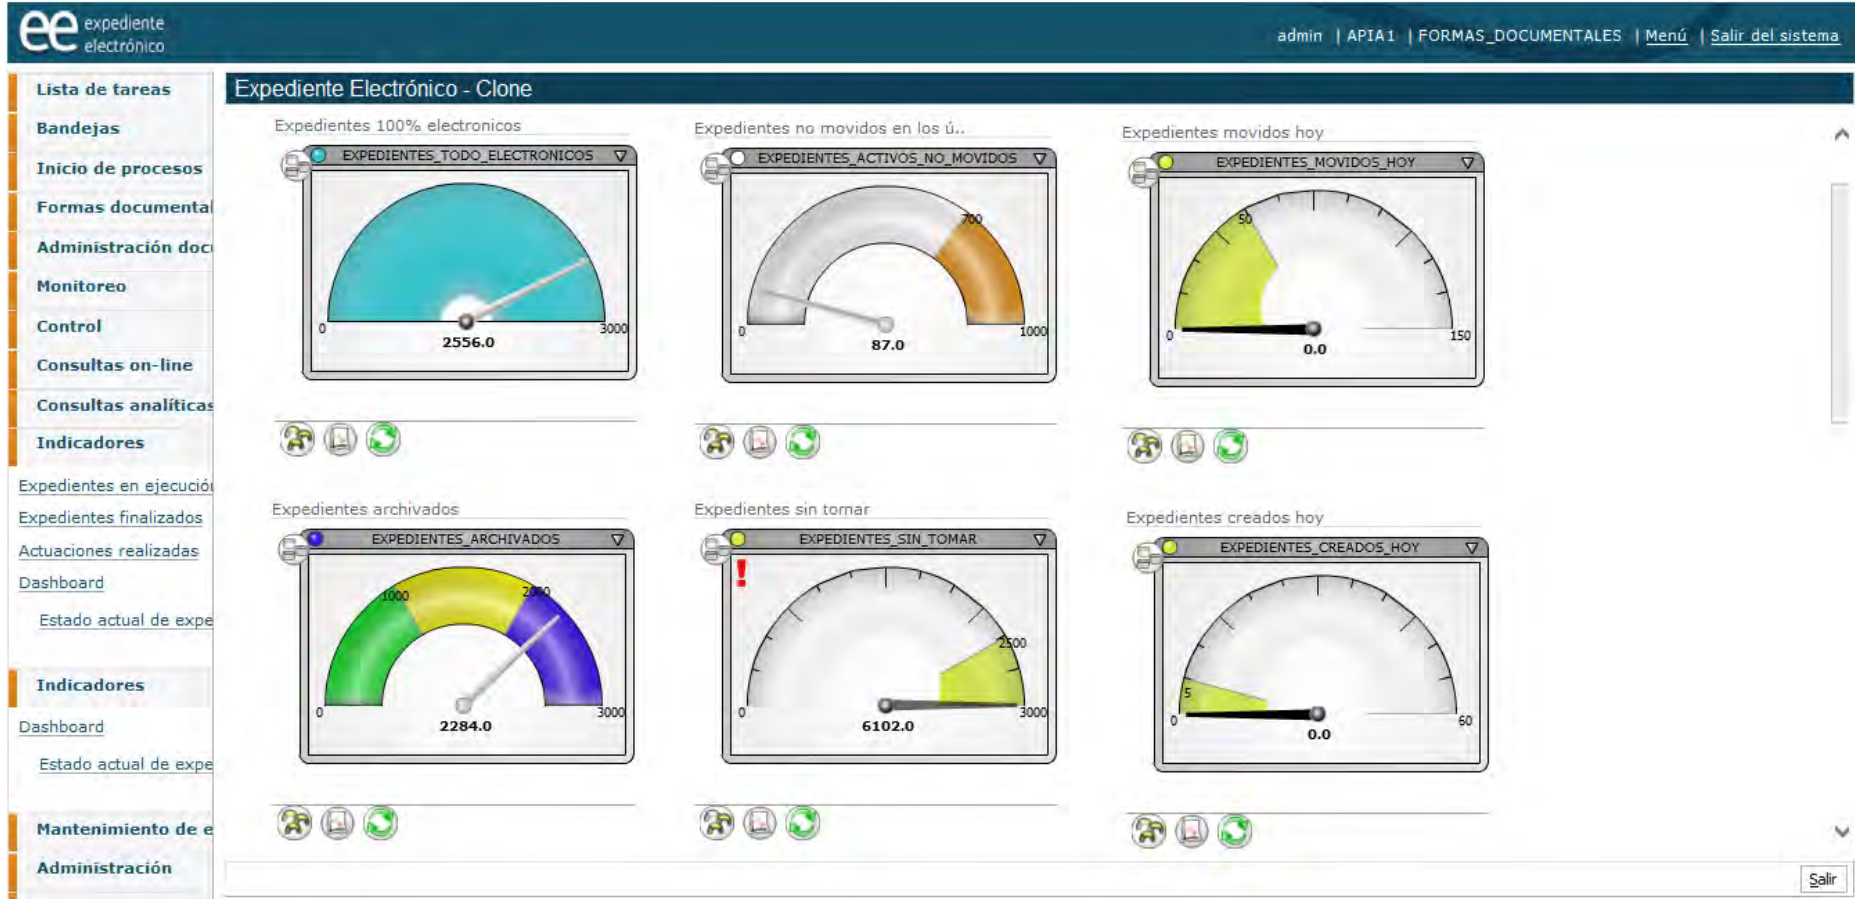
ee expediente electrónico

admin | APIA1 | FORMAS_DOCUMENTALES | Menú | Salir del sistema

Lista de tareas
Bandejas
Inicio de procesos
Formas documental
Administración doc
Monitoreo
Control
Consultas on-line
Consultas analíticas
Indicadores
Expedientes en ejecució
Expedientes finalizados
Actuaciones realizadas
Dashboard
Estado actual de expe
Indicadores
Dashboard
Estado actual de expe
Mantenimiento de e
Administración

Expediente Electrónico - Clone

Expedientes 100% electronicos
EXPEDIENTES_TODO_ELECTRONICOS
0
3000
2556.0

Expedientes no movidos en los ú..
EXPEDIENTES_ACTIVOS_NO_MOVIDOS
700
0
1000
87.0

Expedientes movidos hoy
EXPEDIENTES_MOVIDOS_HOY
50
0
150
0.0

Expedientes archivados
EXPEDIENTES_ARCHIVADOS
1000
2000
0
3000
2284.0

Expedientes sin tomar
EXPEDIENTES_SIN_TOMAR
!
2500
0
3000
6102.0

Expedientes creados hoy
EXPEDIENTES_CREADOS_HOY
5
0
60
0.0

Salir